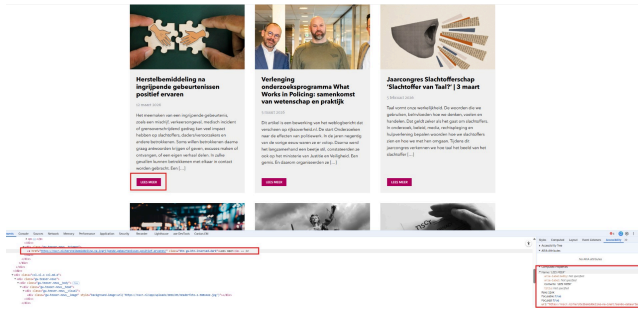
Herstelbemiddeling na ingrijpende gebeurtenissen positief ervaren

Het meemaken van een ingrijpende gebeurtenis zoals een misdrijf, verkeersongeval, medisch incident of grensoverschrijdend gedrag kan veel impact hebben op slachtoffers, diens naasten en andere betrokkenen. Soms willen betrokkenen daarna graag met elkaar in gesprek gaan, ervaringen uitwisselen of naar oplossingen zoeken. Zulke gesprekken kunnen betrokkenen meer inzicht in de context geven. Een [...]

LEES MEER

Verlenging onderzoeksprogramma What Works in Policing: samenkomst van wetenschap en praktijk

Dit artikel is een bewerking van het webloglbericht dat verschenen op rijksoverheid.nl. De start Onderzoeken naar de effecten van politiewerk. In de jaren hebben is het programma sterk in ontwikkeling. Daarna werd het programma met een tweetal jaar verlengd. [...]

LEES MEER

Jaarcongres Slachtofferschap 'Slachtoffer van Taal?' | 3 maart

Taal vormt onze werkelijkheid. De woorden die we gebruiken, beïnvloeden hoe we denken over slachtoffers en handelen. Dat geldt zeker als het gaat om slachtoffers. In onderzoek, beleid, media, rechtspleging en hulpverlening bepalen woorden hoe we slachtoffers zien en hoe we met hen omgaan. Tijdens dit jaarcongres verkennen we hoe taal het beeld van het slachtoffer [...]

LEES MEER

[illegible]